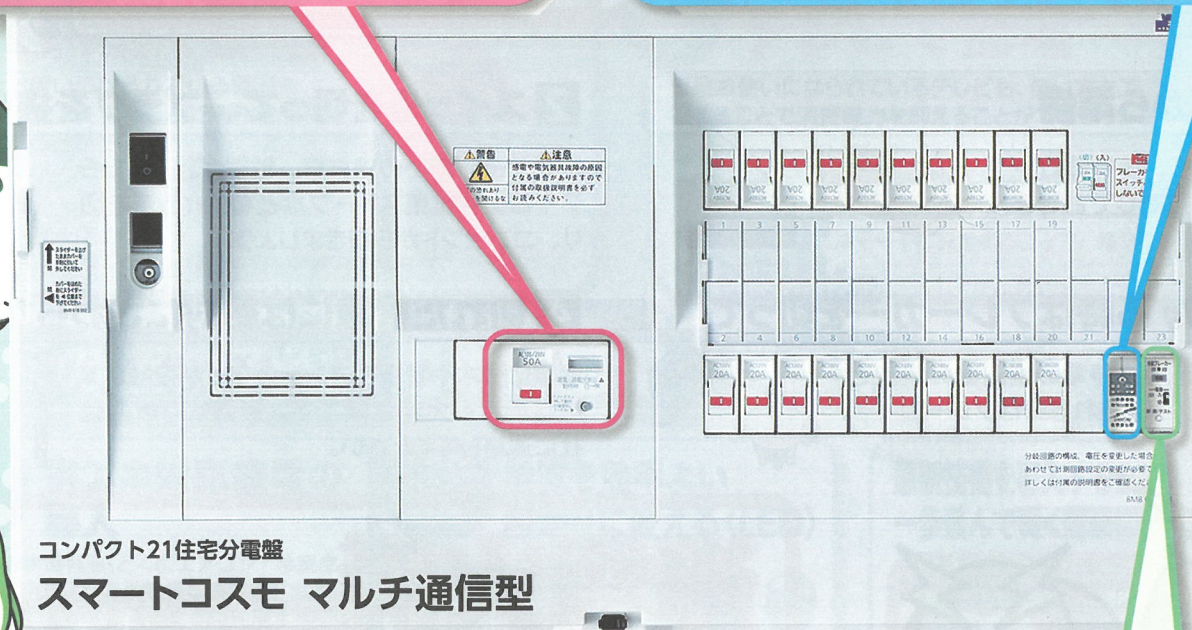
⚠警告

⚠注意

感電や電気器具故障の原因となる場合がありますので付属の取扱説明書を必ずお読みください。

AC100/200V
50A

20A 20A 20A 20A 20A 20A 20A 20A 20A 20A

1 3 5 7 9 11 13 15 17 19

2 4 6 8 10 12 14 16 18 20 21 23

20A 20A 20A 20A 20A 20A 20A 20A 20A 20A

(切) (入)

ブレーカ
スイッチ
しないで

分岐回路の構成、電圧を変更した場合
あわせて計測回路設定の変更が必要で
詳しくは付属の説明書をご確認くだ

コンパクト21住宅分電盤
スマートコスモ マルチ通信型